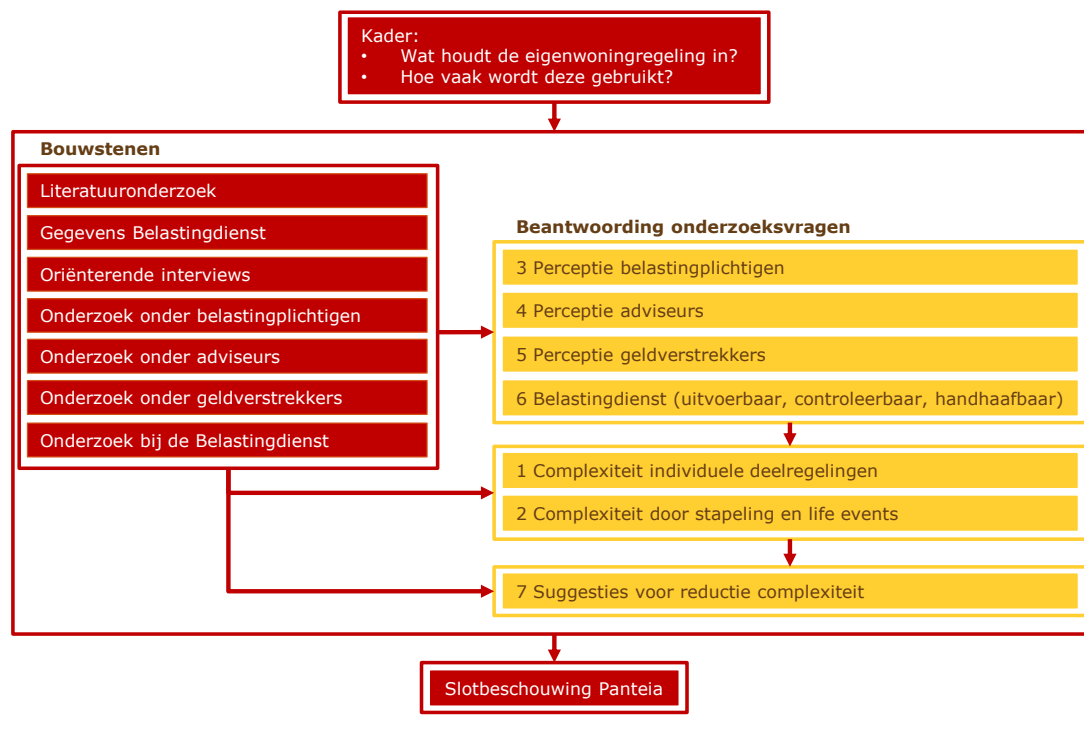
Kader:
• Wat houdt de eigenwoningregeling in?
• Hoe vaak wordt deze gebruikt?

Bouwstenen

Literatuuronderzoek

Gegevens Belastingdienst

Oriënterende interviews

Onderzoek onder belastingplichtigen

Onderzoek onder adviseurs

Onderzoek onder geldverstrekkers

Onderzoek bij de Belastingdienst

Beantwoording onderzoeksvragen

3 Perceptie belastingplichtigen

4 Perceptie adviseurs

5 Perceptie geldverstrekkers

6 Belastingdienst (uitvoerbaar, controleerbaar, handhaafbaar)

1 Complexiteit individuele deelregelingen

2 Complexiteit door stapeling en life events

7 Suggesties voor reductie complexiteit

Slotbeschouwing Panteia